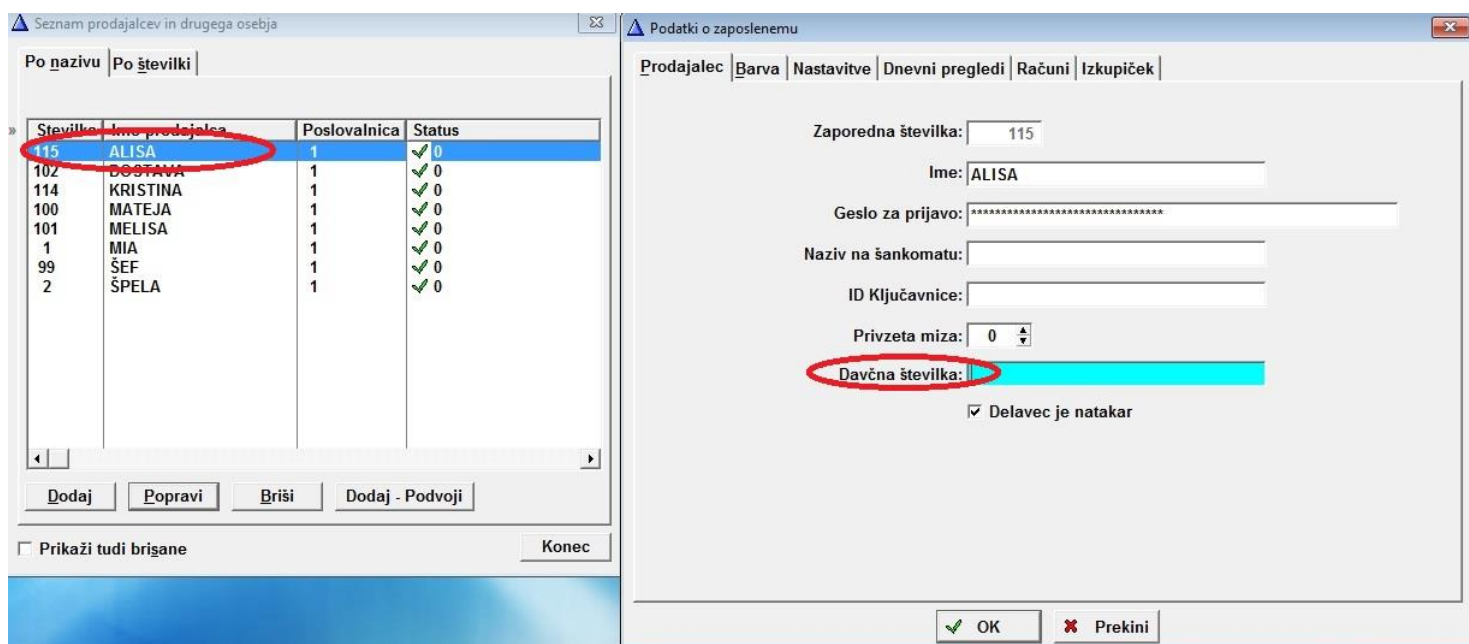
Seznam prodajalcev in drugega osebja

Po nazivu | Po številki

| Številka | Ime prodajalca | Poslovalnica | Status |
|---|---|---|---|
| 115 | ALISA | 1 | ✓0 |
| 102 | DOSTAVA | 1 | ✓0 |
| 114 | KRISTINA | 1 | ✓0 |
| 100 | MATEJA | 1 | ✓0 |
| 101 | MELISA | 1 | ✓0 |
| 1 | MIA | 1 | ✓0 |
| 99 | ŠEF | 1 | ✓0 |
| 2 | ŠPELA | 1 | ✓0 |

Dodaj | Popravi | Briši | Dodaj - Podvoji

Prikaži tudi brisane

Konec

Podatki o zaposlenemu

Prodajalec | Barva | Nastavitve | Dnevni pregledi | Računi | Izkupiček

Zaporedna številka: 115

Ime: ALISA

Geslo za prijavo: ********************************

Naziv na šankomatu:

ID Ključavnice:

Privzeta miza: 0

Davčna številka:

Delavec je natakar

OK

Prekini